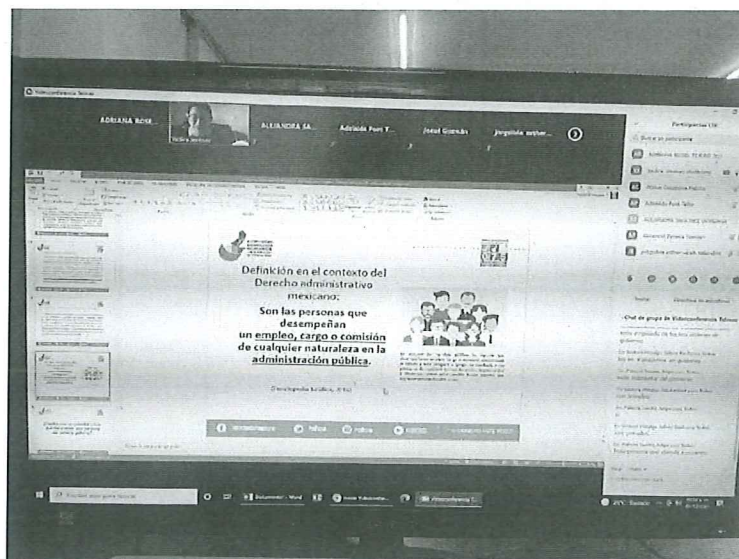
Videoconferencia Telmex

ADRIANA ROSE...

ALEJANDRA SA...

Adelaida Ponti T...

Josué Guzmán

jorgeluis esther...

Participantes (19)

Definición en el contexto del Derecho administrativo mexicano:

Son las personas que desempeñan un empleo, cargo o comisión de cualquier naturaleza en la administración pública.

(Enciclopedia Jurídica, 2016)

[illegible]

Chat de grupo de Videoconferencia Telmex

Escribe aquí para buscar

Documento1 - Word

Videoconferencia T...

29°C Soleado